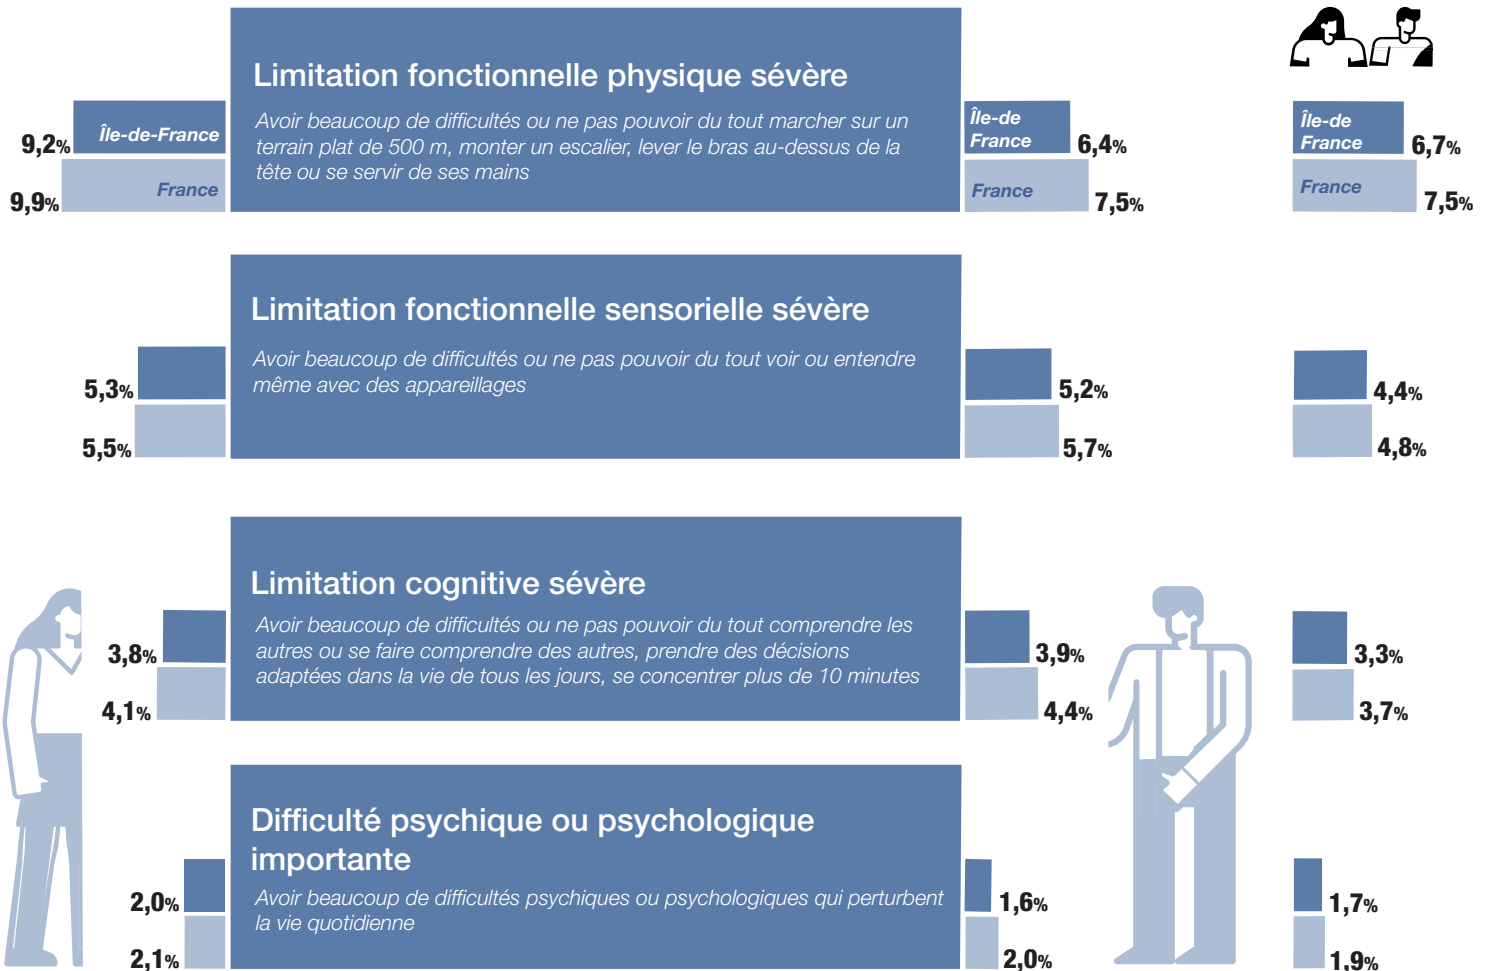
9,2%
Île-de-France
9,9%
France

Limitation fonctionnelle physique sévère

Avoir beaucoup de difficultés ou ne pas pouvoir du tout marcher sur un terrain plat de 500 m, monter un escalier, lever le bras au-dessus de la tête ou se servir de ses mains

Île-de France
6,4%
France
7,5%

Île-de France
6,7%
France
7,5%

5,3%
5,5%

Limitation fonctionnelle sensorielle sévère

Avoir beaucoup de difficultés ou ne pas pouvoir du tout voir ou entendre même avec des appareillages

5,2%
5,7%

4,4%
4,8%

3,8%
4,1%

Limitation cognitive sévère

Avoir beaucoup de difficultés ou ne pas pouvoir du tout comprendre les autres ou se faire comprendre des autres, prendre des décisions adaptées dans la vie de tous les jours, se concentrer plus de 10 minutes

3,9%
4,4%

3,3%
3,7%

2,0%
2,1%

Difficulté psychique ou psychologique importante

Avoir beaucoup de difficultés psychiques ou psychologiques qui perturbent la vie quotidienne

1,6%
2,0%

1,7%
1,9%